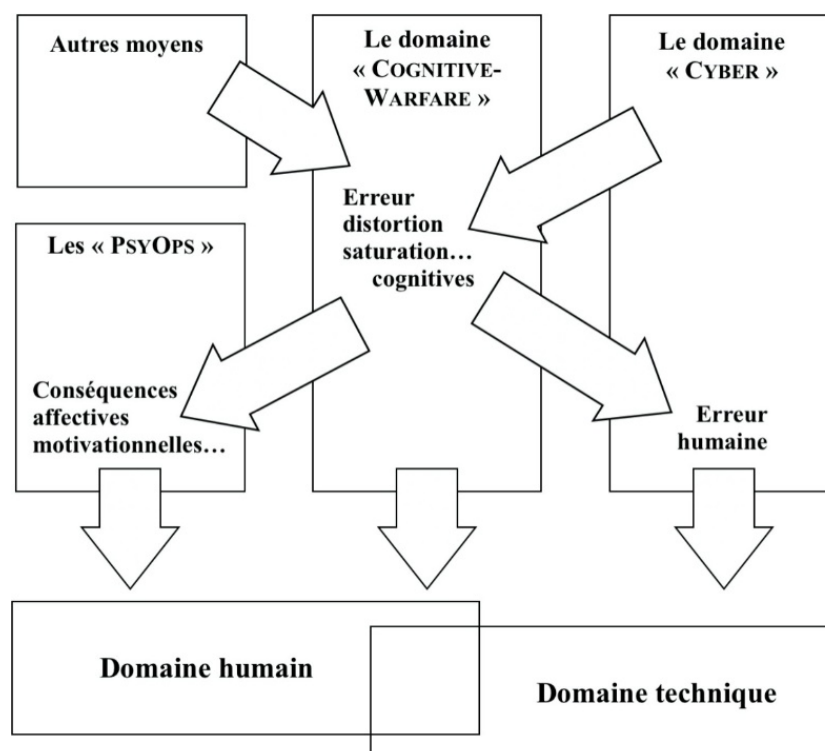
Autres moyens

Le domaine « COGNITIVE-WARFARE »

Le domaine « CYBER »

Erreur distortion saturation… cognitives

Les « PSYOPS »

Conséquences affectives motivationnelles…

Erreur humaine

Domaine humain

Domaine technique